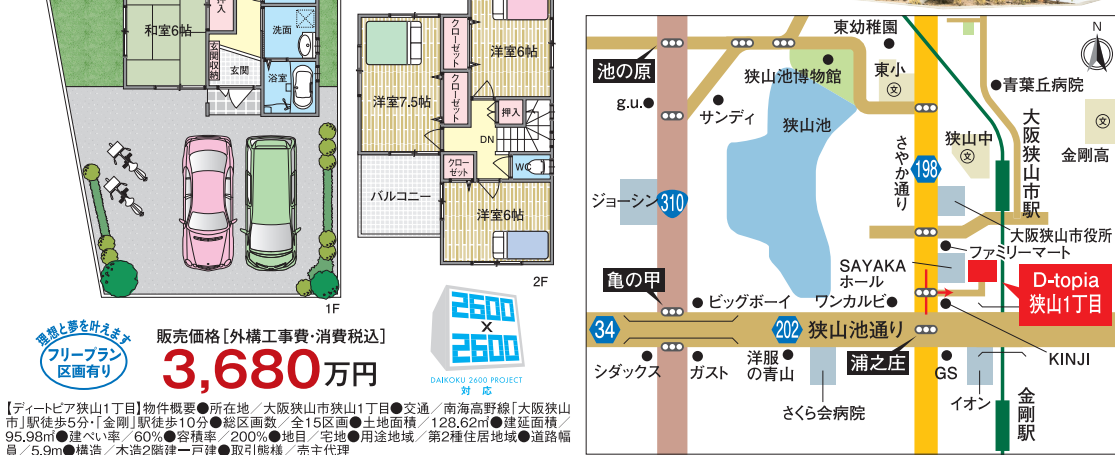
和室6帖
玄関収納
玄関
洗面
浴室
1F

クローゼット
洋室6帖
クローゼット
クローゼット
洋室7.5帖
押入
DN
クローゼット
WC
バルコニー
洋室6帖
2F

理想と夢を叶えます
フリープラン区画有り

販売価格［外構工事費・消費税込］
3,680万円

2600×2600
DAIKOKU 2600 PROJECT
対応

【ディートピア狭山1丁目】物件概要●所在地／大阪狭山市狭山1丁目●交通／南海高野線「大阪狭山市」駅徒歩5分・「金剛」駅徒歩10分●総区画数／全15区画●土地面積／128.62㎡●建延面積／95.98㎡●建ぺい率／60%●容積率／200%●地目／宅地●用途地域／第2種住居地域●道路幅員／5.9m●構造／木造2階建一戸建●取引態様／売主代理

N
東幼稚園
池の原
狭山池博物館
東小
文
青葉丘病院
g.u.
サンディ
狭山池
さやか通り
狭山中
文
大阪狭山市駅
金剛高
198
ジョーシン
310
大阪狭山市役所
ファミリーマート
SAYAKAホール
D-topia 狭山1丁目
亀の甲
ビッグボーイ
ワンカルビ
34
202
狭山池通り
浦之庄
KINJI
シダックス
ガスト
洋服の青山
GS
イオン
さくら会病院
金剛駅